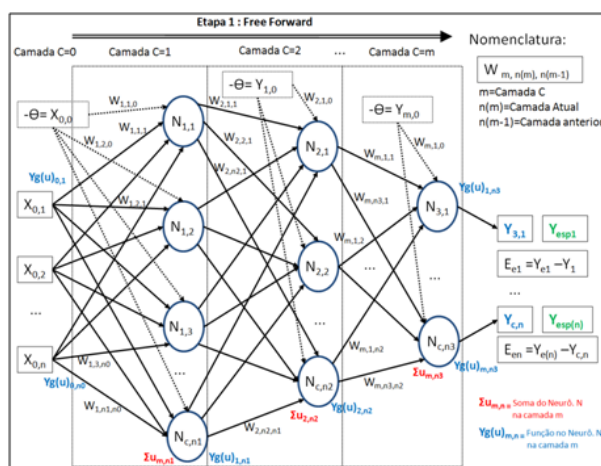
Etapa 1 : Free Forward

Camada C=0

Camada C=1

Camada C=2

...

Camada C=m

Nomenclatura:

$W_{m,\, n(m),\, n(m-1)}$

m=Camada C
n(m)=Camada Atual
n(m-1)=Camada anterior

$-\Theta= X_{0,0}$

$-\Theta= Y_{1,0}$

$-\Theta= Y_{m,0}$

$W_{1,1,0}$

$W_{1,1,1}$

$W_{1,2,0}$

$W_{1,2,1}$

$W_{2,1,1}$

$W_{2,1,0}$

$W_{2,2,1}$

$W_{2,n2,1}$

$W_{m,1,0}$

$W_{m,1,1}$

$W_{m,n3,1}$

$W_{m,1,2}$

$W_{m,1,n2}$

$W_{m,n3,n2}$

$W_{1,n3,n0}$

$W_{1,n1,n0}$

$W_{2,n2,n1}$

$Yg(u)_{0,1}$

$X_{0,1}$

$X_{0,2}$

...

$X_{0,n}$

$Yg(u)_{0,n0}$

$N_{1,1}$

$N_{1,2}$

$N_{1,3}$

...

$N_{c,n1}$

$\Sigma u_{m,n1}$

$Yg(u)_{1,n1}$

$N_{2,1}$

$N_{2,2}$

...

$N_{c,n2}$

$\Sigma u_{2,n2}$

$Yg(u)_{2,n2}$

$N_{3,1}$

$Yg(u)_{1,n3}$

...

$N_{c,n3}$

$\Sigma u_{m,n3}$

$Yg(u)_{m,n3}$

$Y_{3,1}$

$Y_{esp1}$

$E_{e1} = Y_{e1} - Y_1$

...

$Y_{c,n}$

$Y_{esp(n)}$

$E_{en} = Y_{e(n)} - Y_{c,n}$

$\Sigma u_{m,n}$ = Soma do Neurô. N na camada m

$Yg(u)_{m,n}$ = Função no Neurô. N na camada m